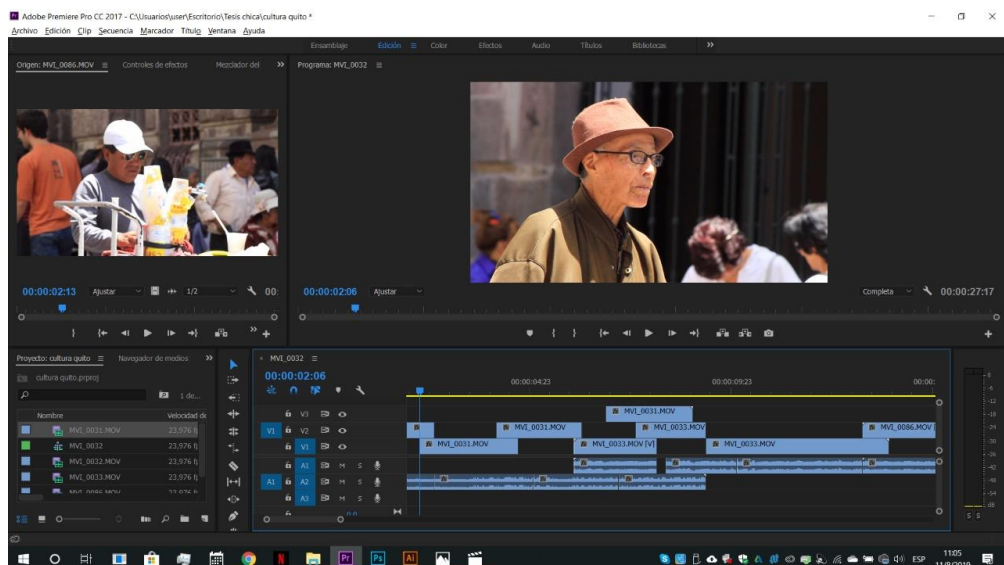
Adobe Premiere Pro CC 2017 - C:\Usuarios\user\Escritorio\Tesis chica\cultura quito *
Archivo Edición Clip Secuencia Marcador Título Ventana Ayuda

Ensamblaje Edición Color Efectos Audio Títulos Bibliotecas »

Origen: MVI_0086.MOV ≡ Controles de efectos Mezclador del »
Programa: MVI_0032 ≡

00:00:02:13 Ajustar 1/2 00:
00:00:02:06 Ajustar
Completa 00:00:27:17

Proyecto: cultura quito ≡ Navegador de medios »
cultura quito.prproj
1 de...

| Nombre | Velocidad de |
|---|---|
| MVI_0031.MOV | 23,976 f |
| MVI_0032 | 23,976 f |
| MVI_0032.MOV | 23,976 f |
| MVI_0033.MOV | 23,976 f |
| MVI_0086.MOV | 23,976 f |

× MVI_0032 ≡
00:00:02:06
00:00:04:23 00:00:09:23 00:00:

V3
V1 V2
V1
A1
A1 A2
A3

MVI_0031.MOV
MVI_0031.MOV
MVI_0033.MOV
MVI_0086.MOV
MVI_0031.MOV
MVI_0033.MOV [V]
MVI_0033.MOV

S S

ESP 11:05 11/8/2019